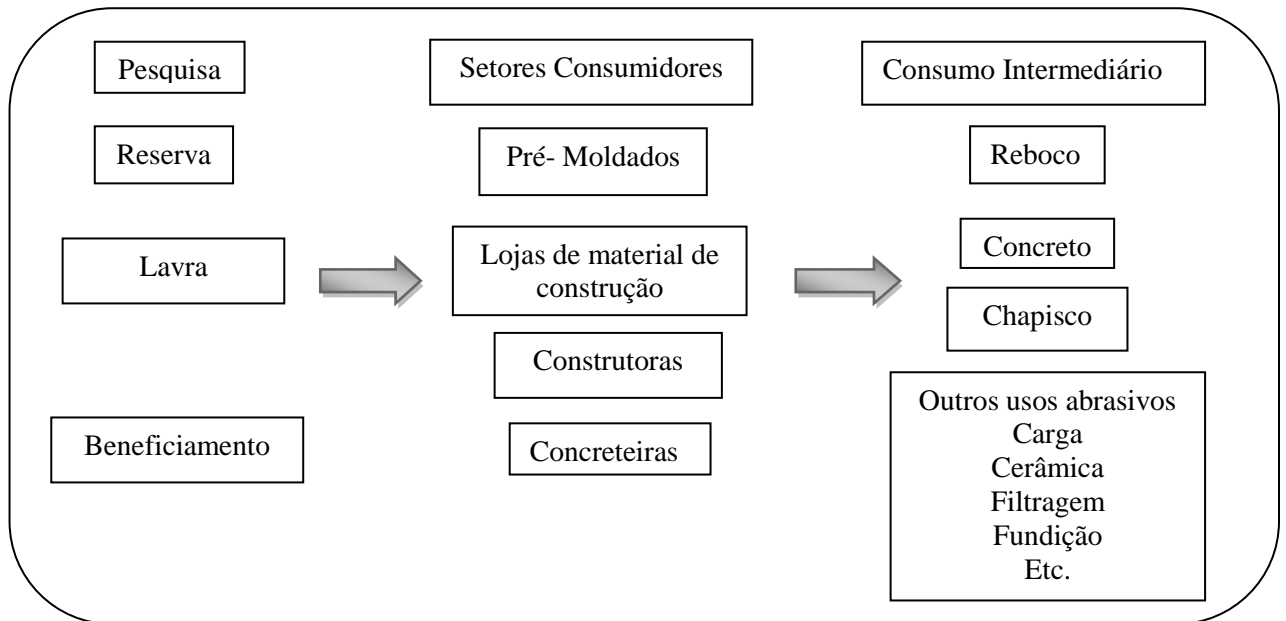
Pesquisa

Reserva

Lavra

Beneficiamento

Setores Consumidores

Pré- Moldados

Lojas de material de construção

Construtoras

Concreteiras

Consumo Intermediário

Reboco

Concreto

Chapisco

Outros usos abrasivos
Carga
Cerâmica
Filtragem
Fundição
Etc.